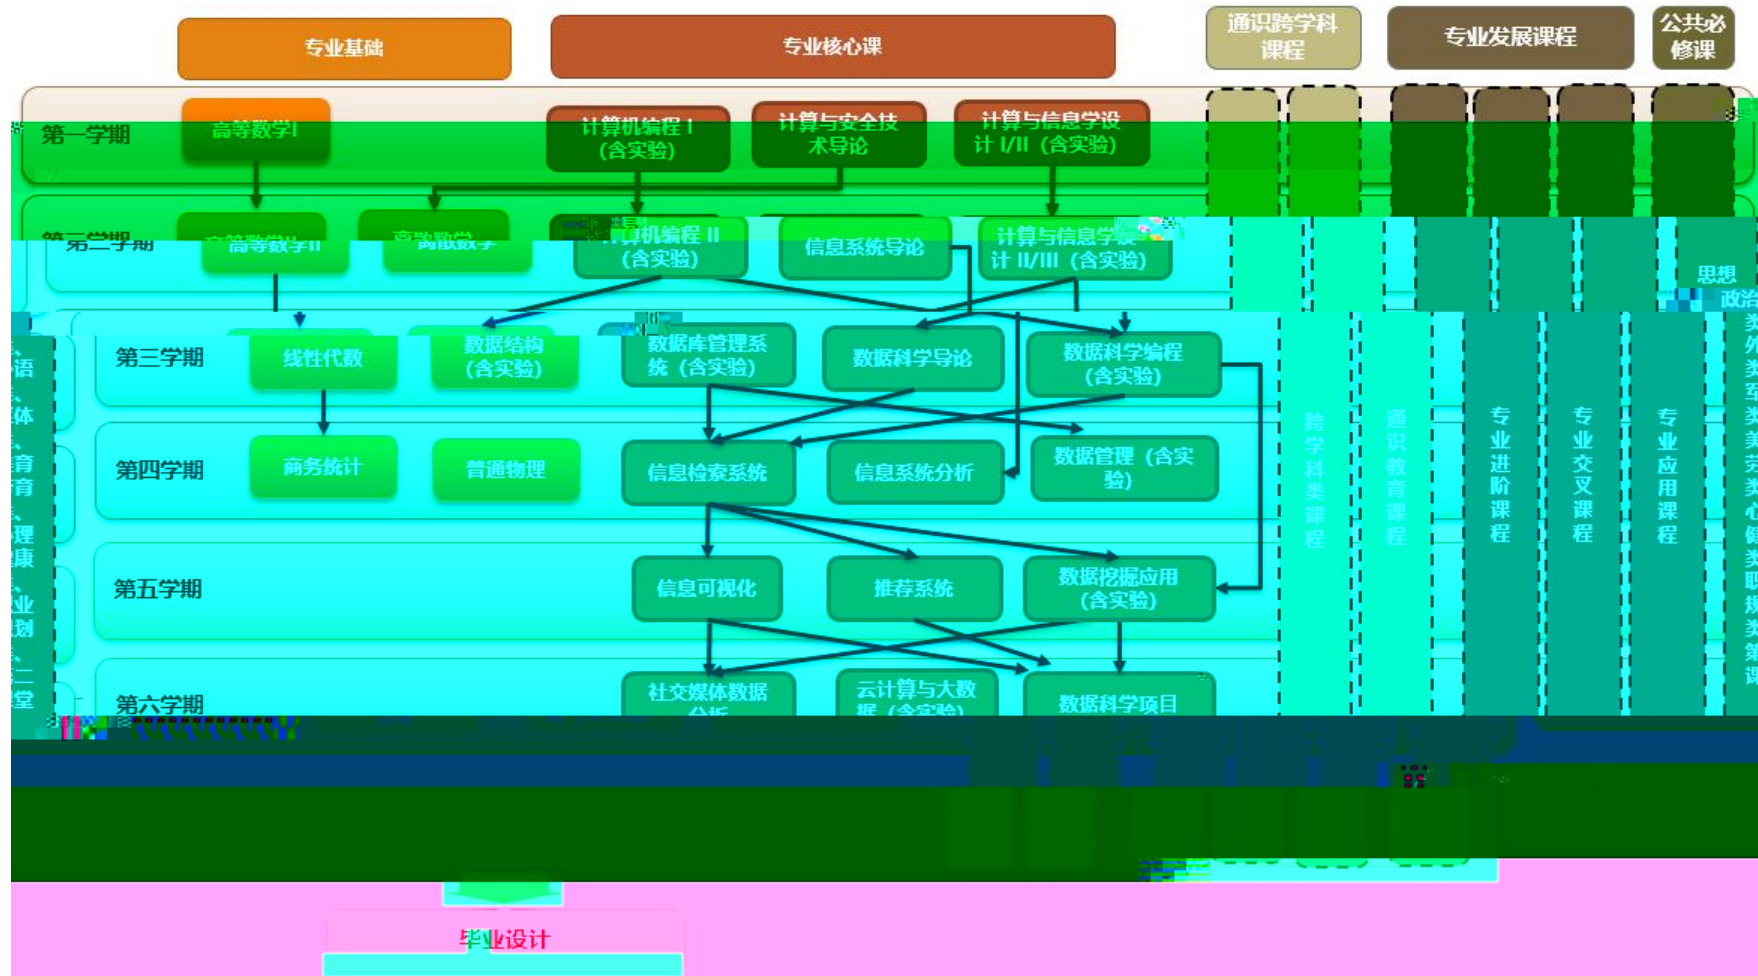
专业基础

专业核心课

通识跨学科课程

专业发展课程

公共必修课

第一学期

高等数学I

计算机编程 I（含实验）

计算与安全技术导论

计算与信息学设计 I/II（含实验）

第二学期

高等数学II

离散数学

计算机编程 II（含实验）

信息系统导论

计算与信息学设计 II/III（含实验）

思想政治

第三学期

线性代数

数据结构（含实验）

数据库管理系统（含实验）

数据科学导论

数据科学编程（含实验）

第四学期

商务统计

普通物理

信息检索系统

信息系统分析

数据管理（含实验）

第五学期

信息可视化

推荐系统

数据挖掘应用（含实验）

第六学期

社交媒体数据分析

云计算与大数据（含实验）

数据科学项目

跨学科类课程

通识教育课程

专业进阶课程

专业交叉课程

专业应用课程

、语、体育育、理康、业划、二堂

毕业设计